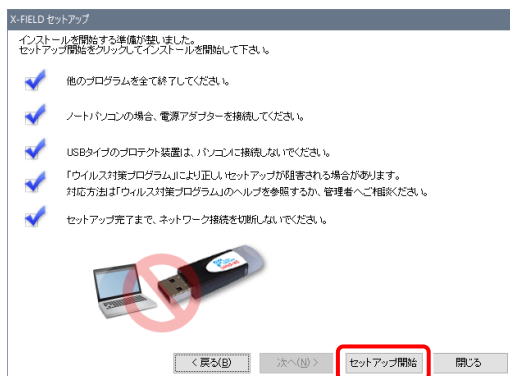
X-FIELD セットアップ

インストールを開始する準備が整いました。
セットアップ開始をクリックしてインストールを開始して下さい。

他のプログラムを全て終了してください。

ノートパソコンの場合、電源アダプターを接続してください。

USBタイプのプロテクト装置は、パソコンに接続しないでください。

「ウィルス対策プログラム」により正しいセットアップが阻害される場合があります。
対応方法は「ウィルス対策プログラム」のヘルプを参照するか、管理者へご相談ください。

セットアップ完了まで、ネットワーク接続を切断しないでください。

< 戻る(B)　次へ(N) >　セットアップ開始　閉じる